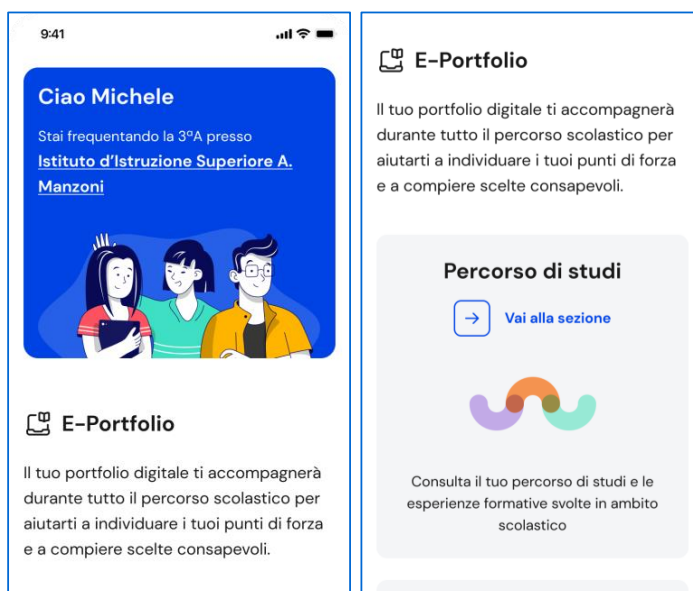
9:41

Ciao Michele

Stai frequentando la 3ºA presso Istituto d'Istruzione Superiore A. Manzoni

E-Portfolio

Il tuo portfolio digitale ti accompagnerà durante tutto il percorso scolastico per aiutarti a individuare i tuoi punti di forza e a compiere scelte consapevoli.

E-Portfolio

Il tuo portfolio digitale ti accompagnerà durante tutto il percorso scolastico per aiutarti a individuare i tuoi punti di forza e a compiere scelte consapevoli.

Percorso di studi

Vai alla sezione

Consulta il tuo percorso di studi e le esperienze formative svolte in ambito scolastico